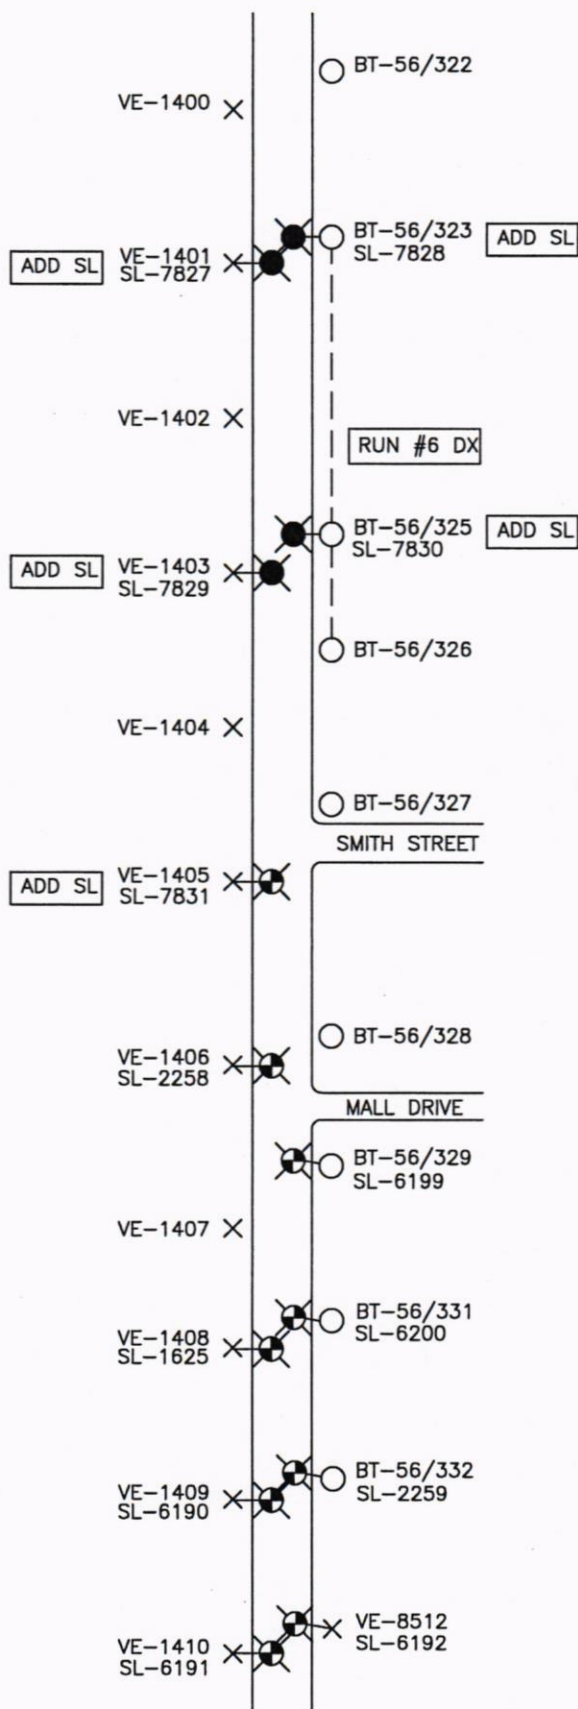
BT-56/322

VE-1400

BT-56/323
SL-7828
ADD SL

ADD SL
VE-1401
SL-7827

VE-1402

RUN #6 DX

BT-56/325
SL-7830
ADD SL

ADD SL
VE-1403
SL-7829

BT-56/326

VE-1404

BT-56/327

SMITH STREET

ADD SL
VE-1405
SL-7831

BT-56/328

VE-1406
SL-2258

MALL DRIVE

BT-56/329
SL-6199

VE-1407

BT-56/331
SL-6200

VE-1408
SL-1625

BT-56/332
SL-2259

VE-1409
SL-6190

VE-8512
SL-6192

VE-1410
SL-6191